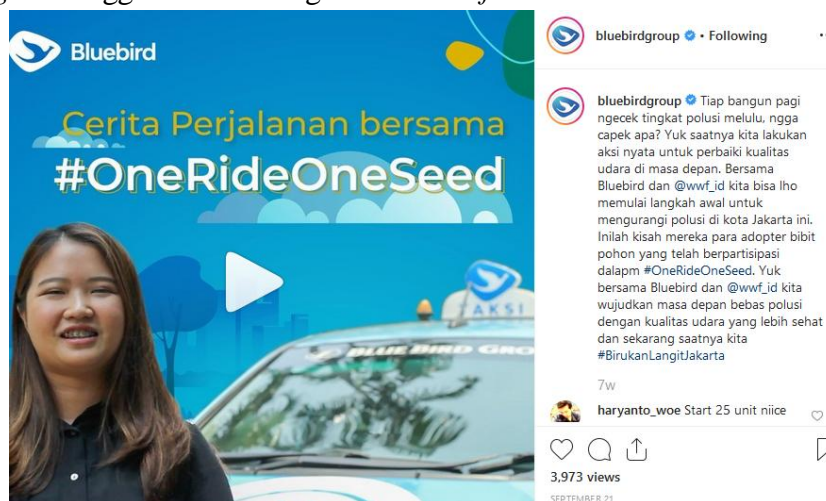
Bluebird

Cerita Perjalanan bersama

#OneRideOneSeed

TAKSI

BLUE BIRD GRO

bluebirdgroup • Following

bluebirdgroup Tiap bangun pagi ngecek tingkat polusi melulu, ngga capek apa? Yuk saatnya kita lakukan aksi nyata untuk perbaiki kualitas udara di masa depan. Bersama Bluebird dan @wwf_id kita bisa lho memulai langkah awal untuk mengurangi polusi di kota Jakarta ini. Inilah kisah mereka para adopter bibit pohon yang telah berpartisipasi dalapm #OneRideOneSeed. Yuk bersama Bluebird dan @wwf_id kita wujudkan masa depan bebas polusi dengan kualitas udara yang lebih sehat dan sekarang saatnya kita #BirukanLangitJakarta

7w

haryanto_woe Start 25 unit niice

3,973 views

SEPTEMBER 21